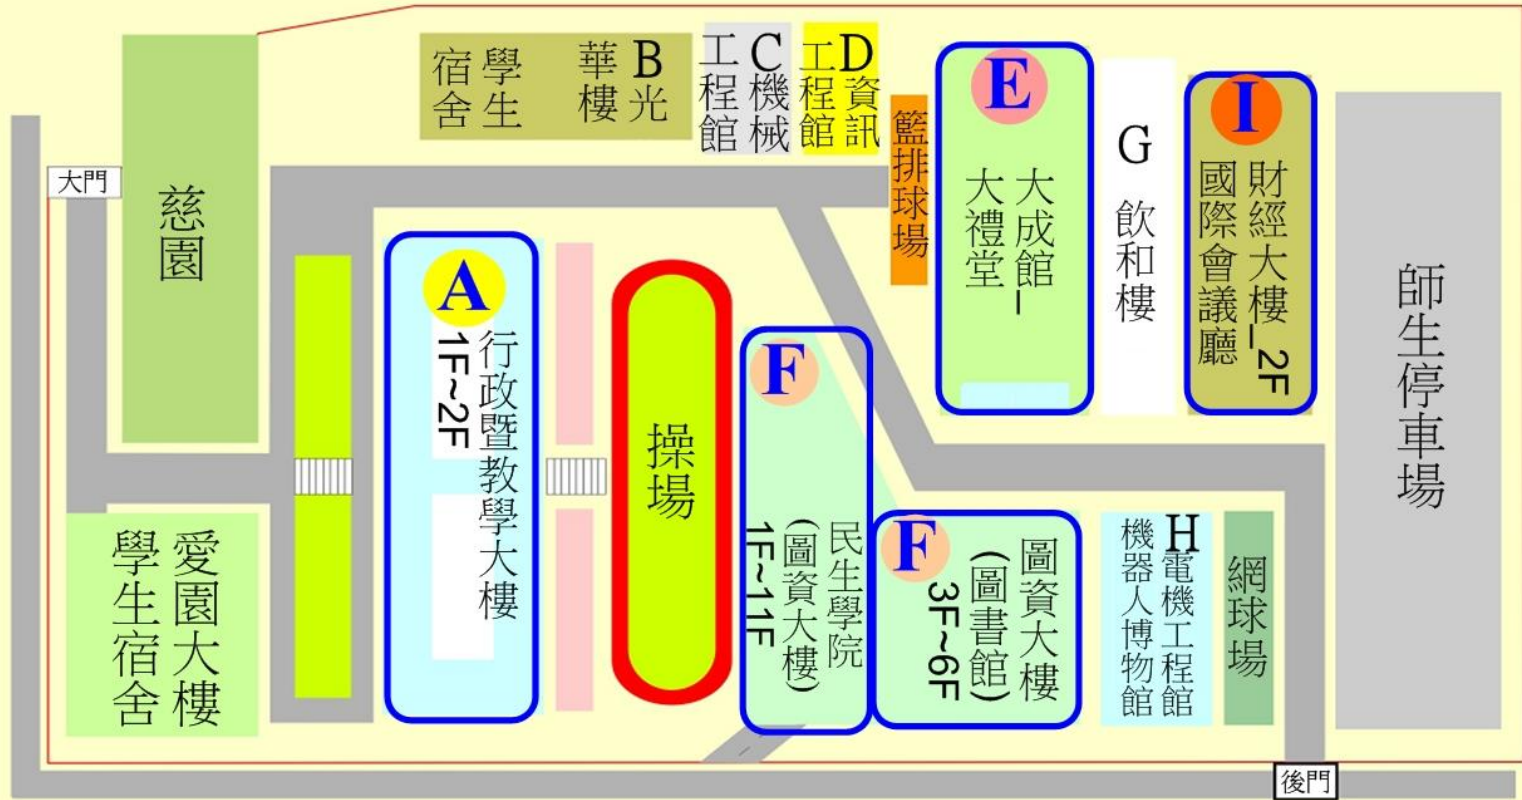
學生宿舍

B 光華樓

C 機械工程館

D 資訊工程館

籃排球場

E 大成館_大禮堂

G 飲和樓

I 財經大樓_2F 國際會議廳

大門

慈園

A 行政暨教學大樓 1F~2F

操場

F 民生學院 (圖資大樓) 1F~11F

F 圖資大樓 (圖書館) 3F~6F

H 電機工程館 機器人博物館

網球場

師生停車場

愛園大樓 學生宿舍

後門